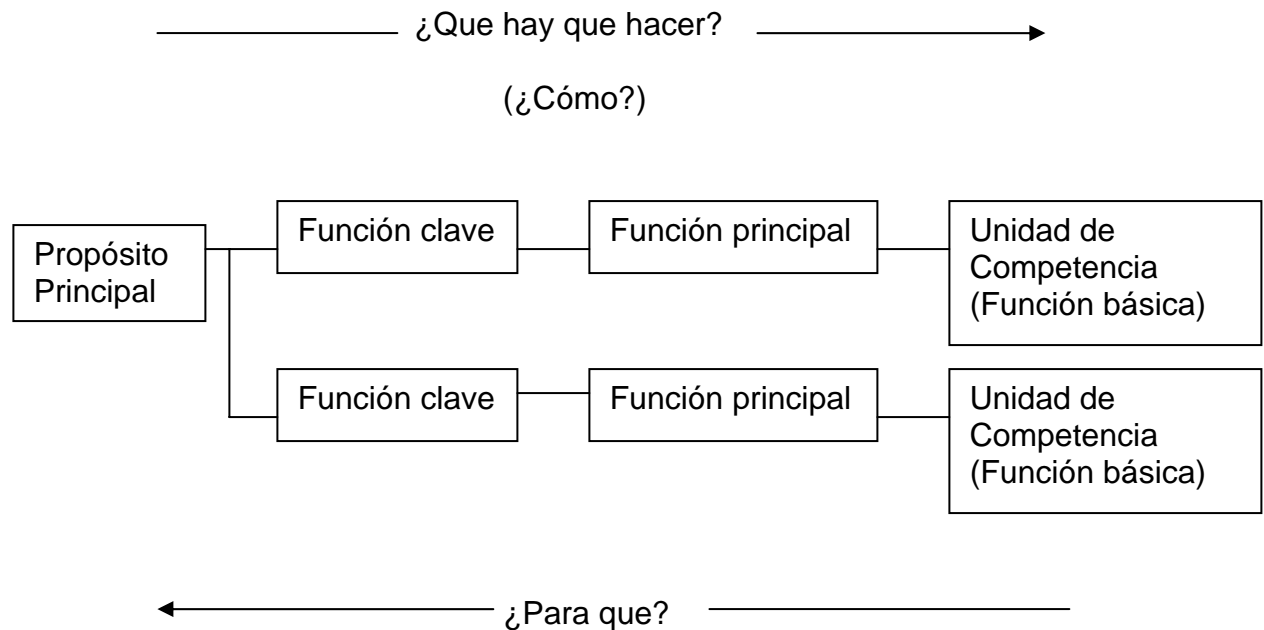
¿Que hay que hacer?

(¿Cómo?)

Propósito Principal

Función clave

Función principal

Unidad de Competencia (Función básica)

Función clave

Función principal

Unidad de Competencia (Función básica)

¿Para que?